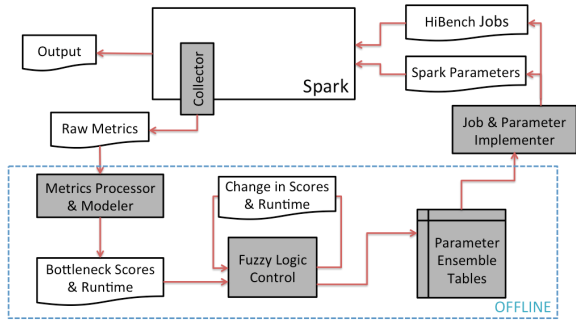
HiBench Jobs

Output

Spark Parameters

Collector

Spark

Raw Metrics

Job & Parameter Implementer

Metrics Processor & Modeler

Change in Scores & Runtime

Parameter Ensemble Tables

Bottleneck Scores & Runtime

Fuzzy Logic Control

OFFLINE